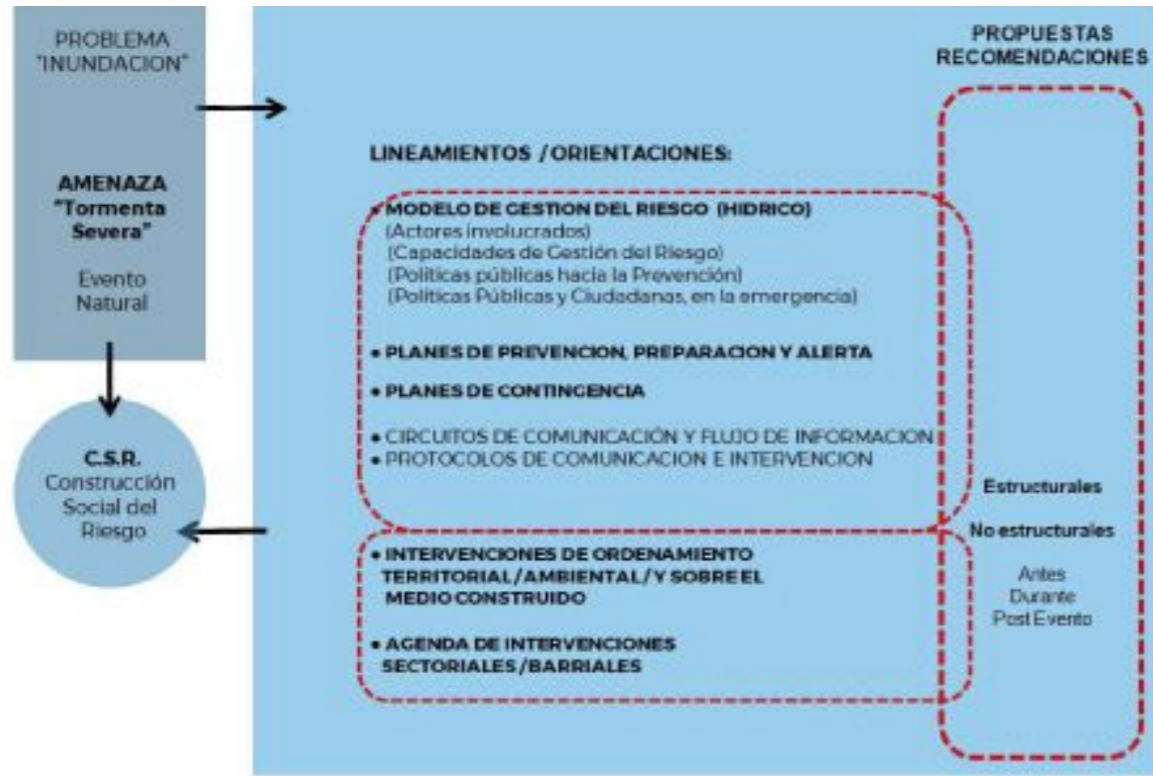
PROBLEMA "INUNDACION"

AMENAZA "Tormenta Severa"

Evento Natural

C.S.R. Construcción Social del Riesgo

PROPUESTAS RECOMENDACIONES

LINEAMIENTOS / ORIENTACIONES:

• MODELO DE GESTION DEL RIESGO (HIDRICO)
(Actores involucrados)
(Capacidades de Gestión del Riesgo)
(Políticas públicas hacia la Prevención)
(Políticas Públicas y Ciudadanas, en la emergencia)

• PLANES DE PREVENCION, PREPARACION Y ALERTA

• PLANES DE CONTINGENCIA

• CIRCUITOS DE COMUNICACIÓN Y FLUJO DE INFORMACION
• PROTOCOLOS DE COMUNICACION E INTERVENCION

• INTERVENCIONES DE ORDENAMIENTO TERRITORIAL/AMBIENTAL/ Y SOBRE EL MEDIO CONSTRUIDO

• AGENDA DE INTERVENCIONES SECTORIALES/BARRIALES

Estructurales

No estructurales

Antes
Durante
Post Evento